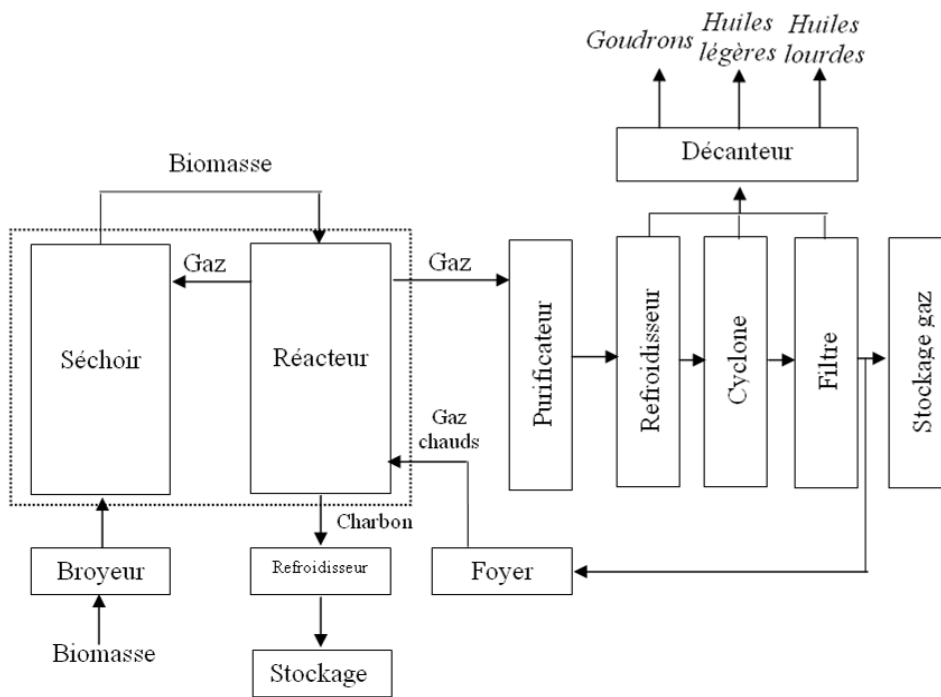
Goudrons
Huiles légères
Huiles lourdes
Décanteur
Biomasse
Gaz
Gaz
Séchoir
Réacteur
Purificateur
Refroidisseur
Cyclone
Filtre
Stockage gaz
Gaz chauds
Charbon
Broyeur
Refroidisseur
Foyer
Biomasse
Stockage